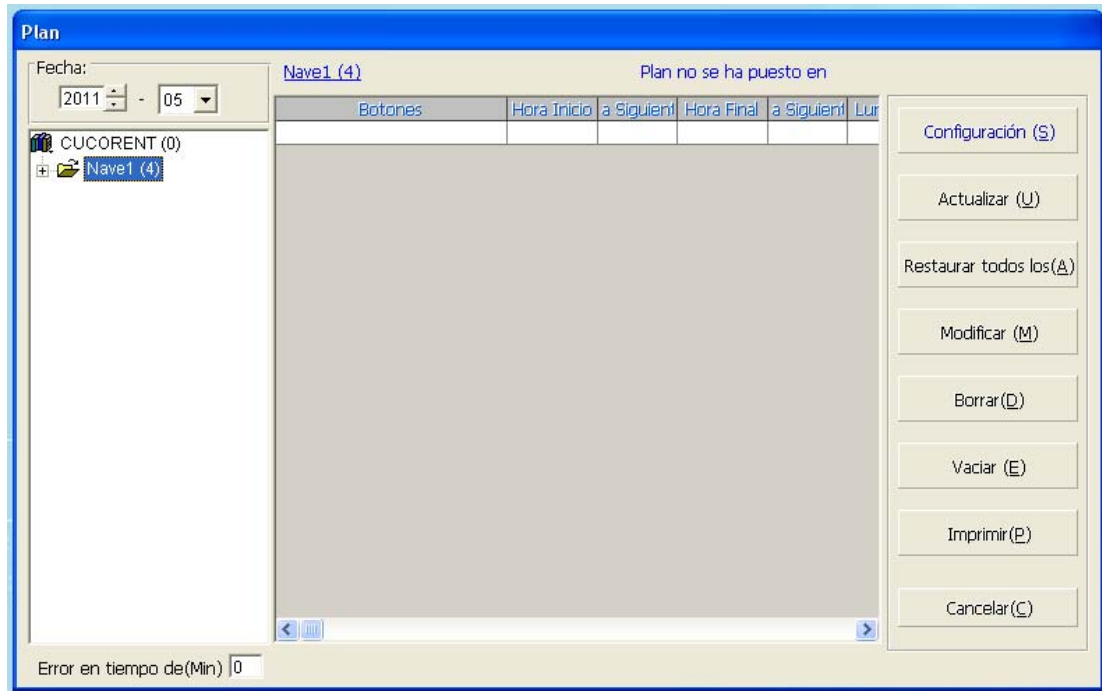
Plan

Fecha:
2011 - 05

CUCORENT (0)
Nave1 (4)

Nave1 (4)

Plan no se ha puesto en

| Botones | Hora Inicio | a Siguient | Hora Final | a Siguient | Lur |
|---|---|---|---|---|---|
| | | | | | |

Configuración (S)

Actualizar (U)

Restaurar todos los(A)

Modificar (M)

Borrar(D)

Vaciar (E)

Imprimir(P)

Cancelar(C)

Error en tiempo de(Min) 0